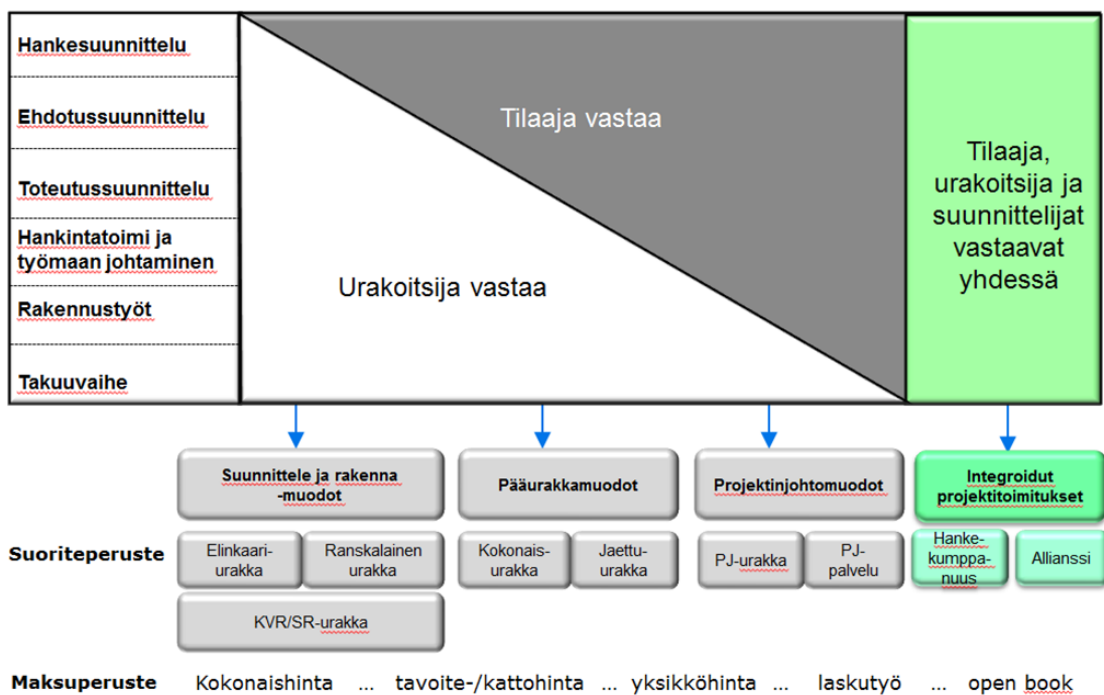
Hankesuunnittelu

Ehdotussuunnittelu

Toteutussuunnittelu

Hankintatoimi ja työmaan johtaminen

Rakennustyöt

Takuuvaihe

Tilaaja vastaa

Urakoitsija vastaa

Tilaaja, urakoitsija ja suunnittelijat vastaavat yhdessä

Suunnittele ja rakenna -muodot

Pääurakkamuodot

Projektinjohtomuodot

Integroidut projektitoimitukset

Suoriteperuste

Elinkaari-urakka

Ranskalainen urakka

KVR/SR-urakka

Kokonais-urakka

Jaettu-urakka

PJ-urakka

PJ-palvelu

Hanke-kumppa-nuus

Allianssi

Maksuperuste Kokonaishinta ... tavoite-/kattohinta ... yksikköhinta ... laskutyö ... open book